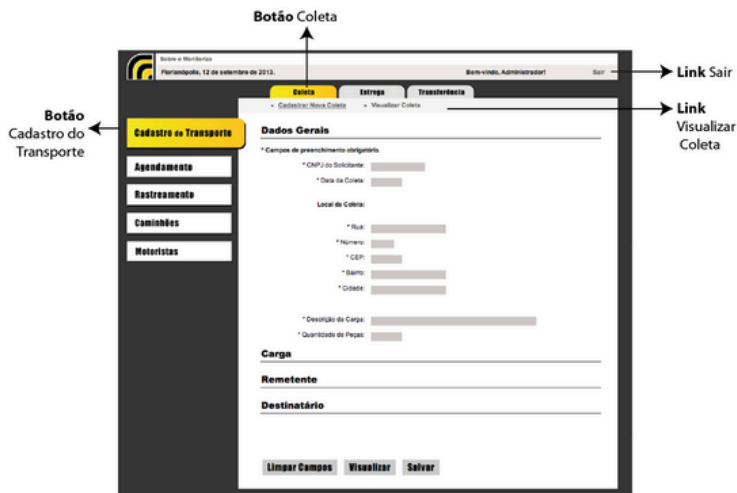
**Botão** Coleta

Sobre o Monitorizo

Florianópolis, 12 de setembro de 2013.

Bem-vindo, Administrador!

Sair

**Link** Sair

Coleta | Entrega | Transferência

• Cadastrar Nova Coleta • Visualizar Coleta

**Link** Visualizar Coleta

**Botão** Cadastro do Transporte

Cadastro de Transporte

Agendamento

Rastreamento

Caminhões

Motoristas

Dados Gerais

* Campos de preenchimento obrigatório.

* CNPJ do Solicitante:

* Data da Coleta:

Local da Coleta:

* Rua:

* Número:

* CEP:

* Bairro:

* Cidade:

* Descrição da Carga:

* Quantidade de Peças:

Carga

Remetente

Destinatário

Limpar Campos | Visualizar | Salvar